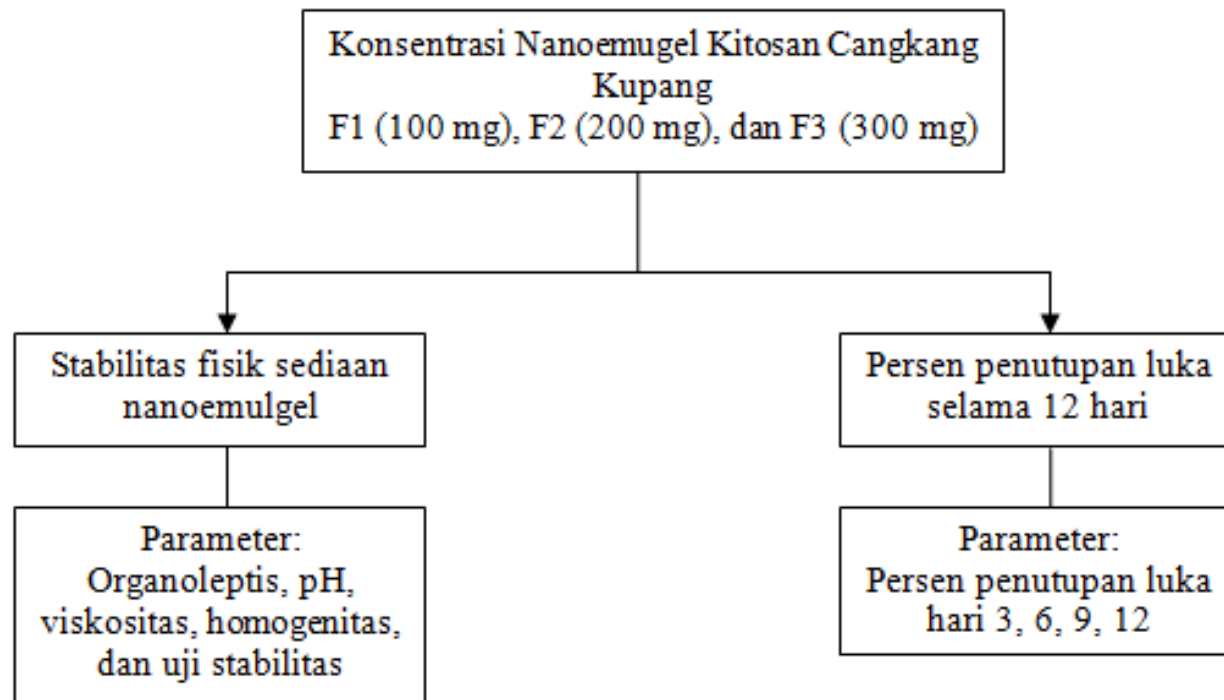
Konsentrasi Nanoemugel Kitosan Cangkang Kupang
F1 (100 mg), F2 (200 mg), dan F3 (300 mg)

Stabilitas fisik sediaan nanoemulgel

Parameter:
Organoleptis, pH, viskositas, homogenitas, dan uji stabilitas

Persen penutupan luka selama 12 hari

Parameter:
Persen penutupan luka hari 3, 6, 9, 12